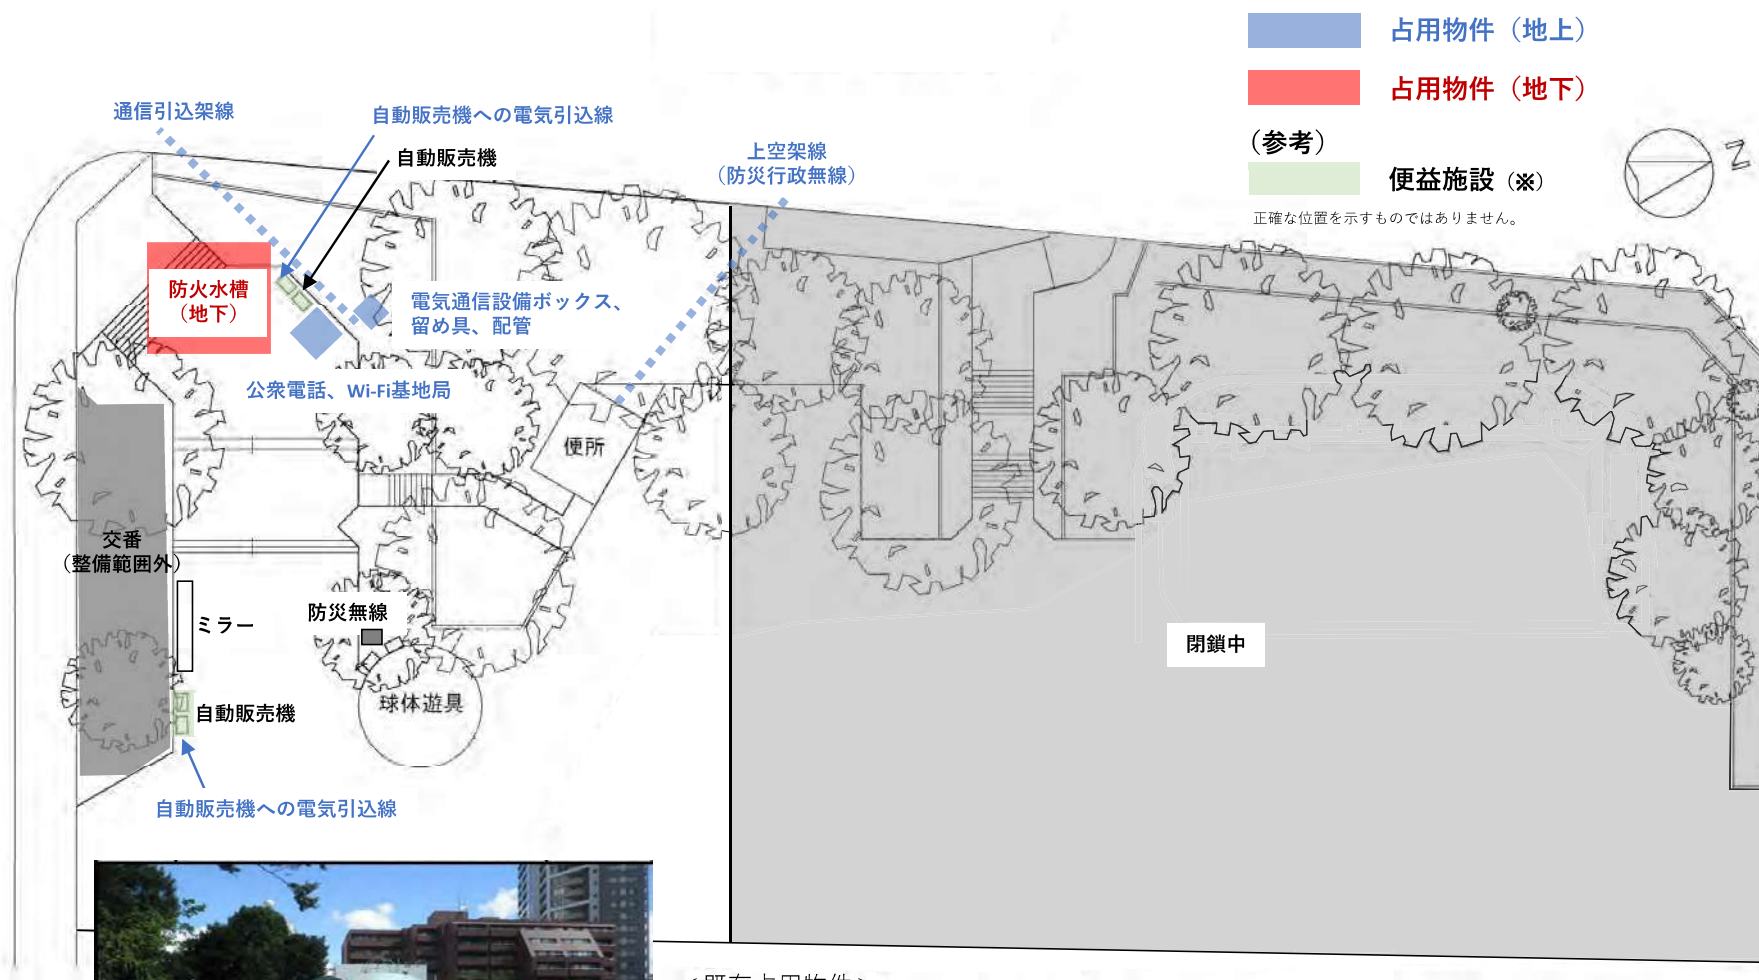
占用物件（地上）

占用物件（地下）

（参考）

便益施設（※）

正確な位置を示すものではありません。

N

通信引込架線

自動販売機への電気引込線

自動販売機

上空架線
（防災行政無線）

防火水槽
（地下）

電気通信設備ボックス、
留め具、配管

公衆電話、Wi-Fi基地局

便所

交番
（整備範囲外）

ミラー

防災無線

球体遊具

自動販売機

自動販売機への電気引込線

閉鎖中

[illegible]